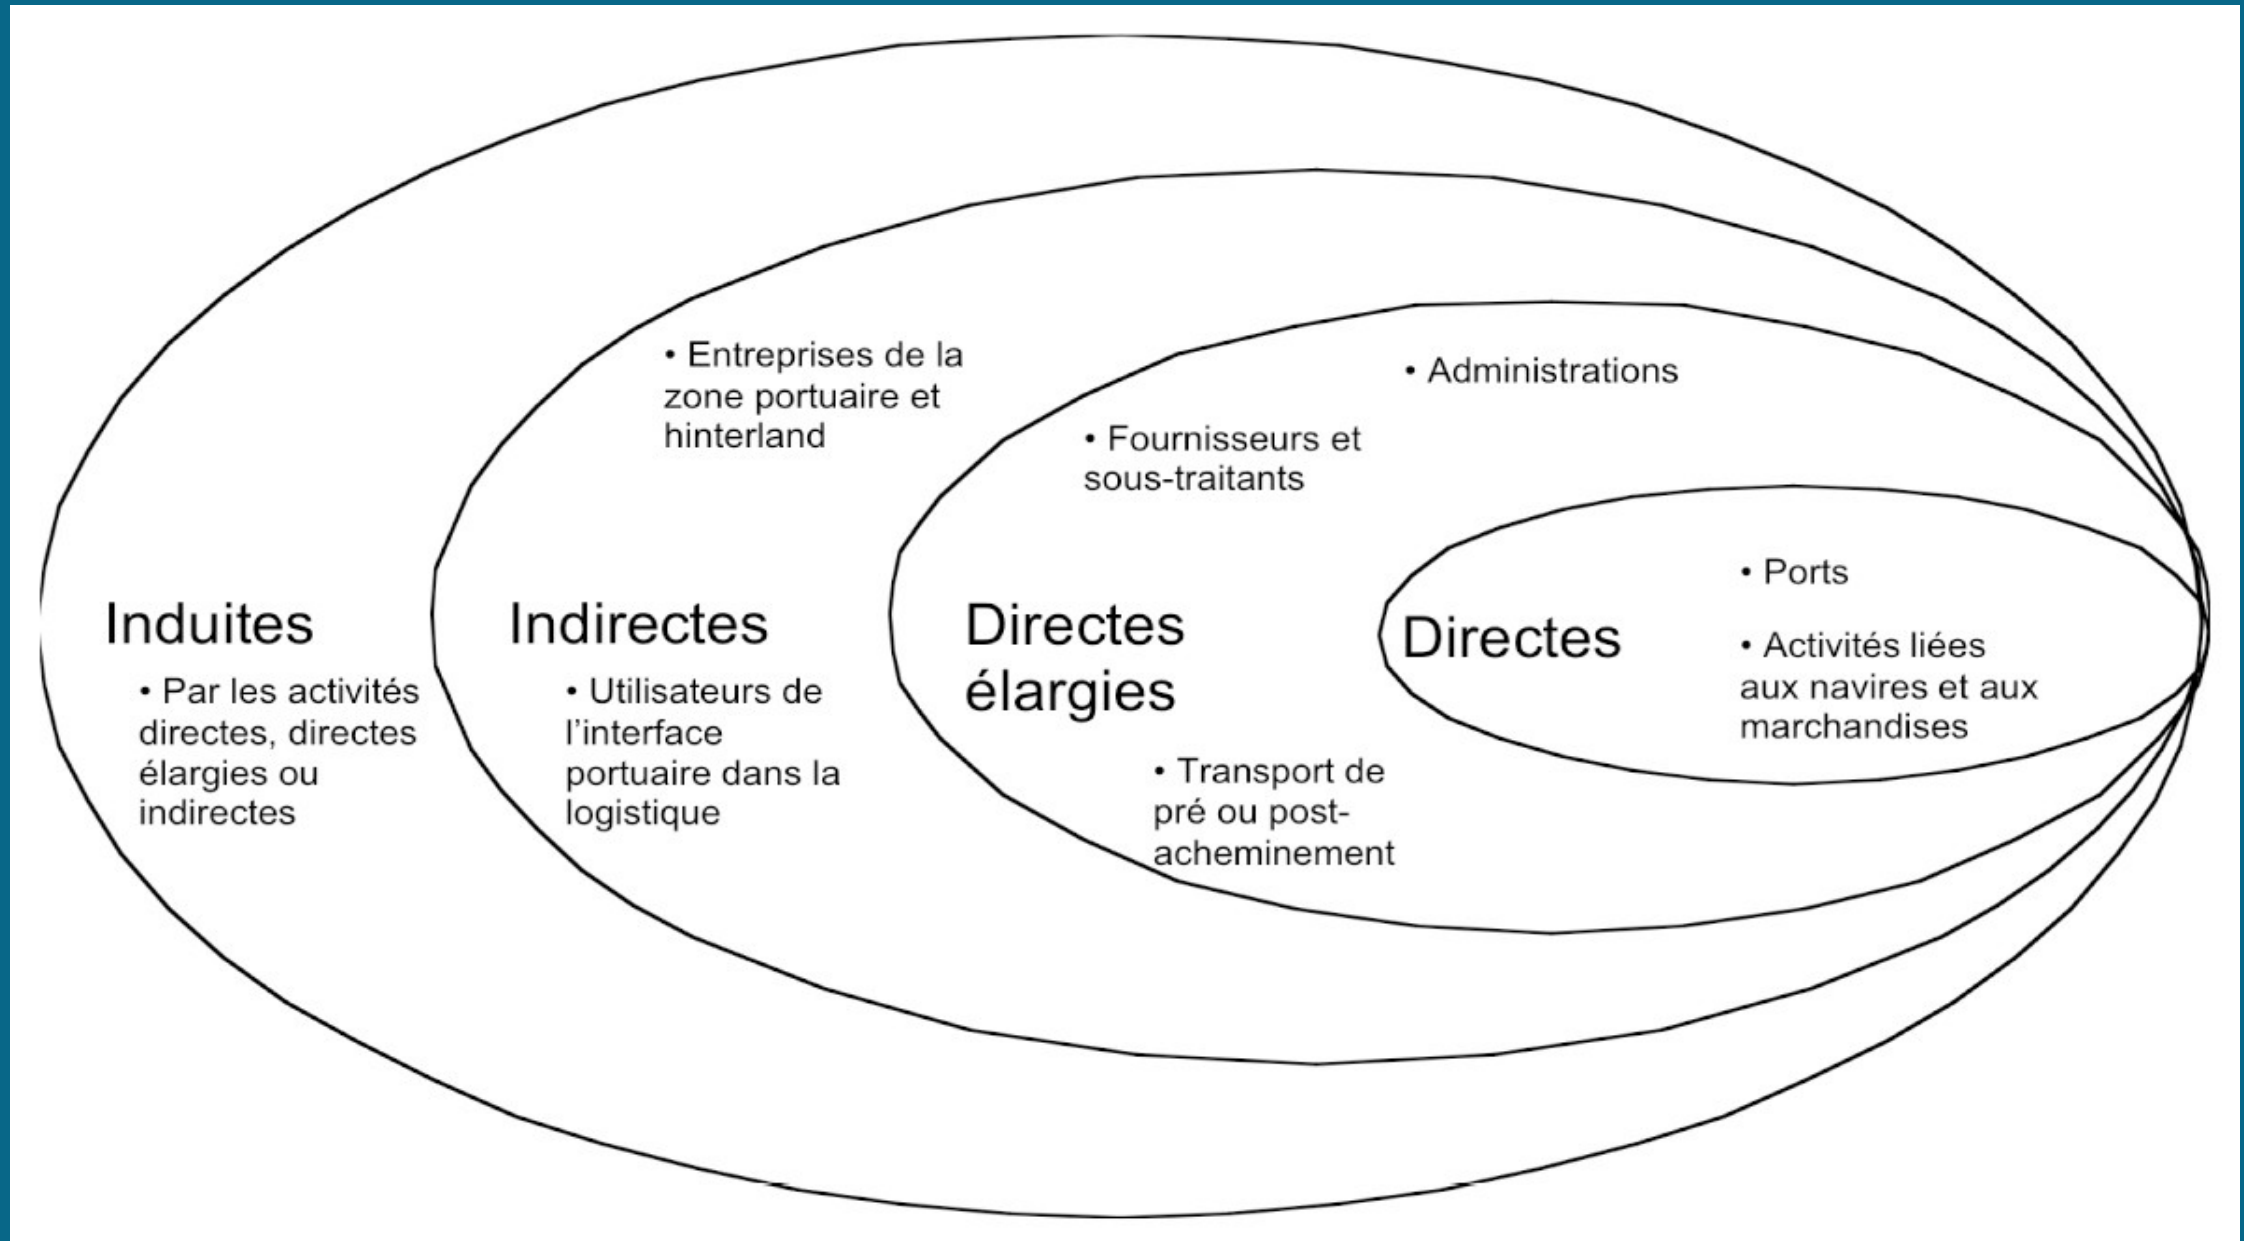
• Entreprises de la zone portuaire et hinterland

• Administrations

• Fournisseurs et sous-traitants

• Ports

Induites

• Par les activités directes, directes élargies ou indirectes

Indirectes

• Utilisateurs de l'interface portuaire dans la logistique

Directes élargies

• Transport de pré ou post-acheminement

Directes

• Activités liées aux navires et aux marchandises